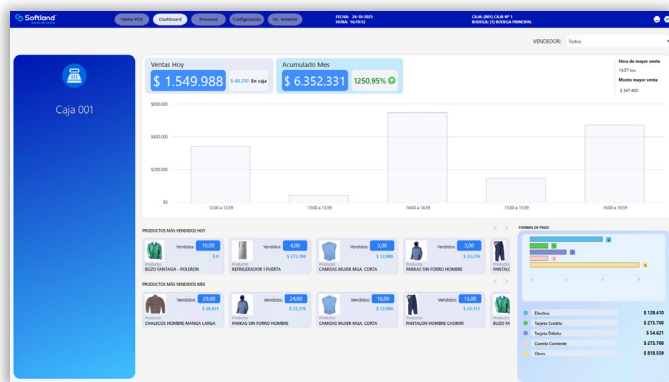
Softland

Venta POS | Dashboard | Procesos | Configuración | Vs. Anterior

FECHA: 24-10-2023
HORA: 16:19:12

CAJA: [001] CAJA Nº 1
BODEGA: [1] BODEGA PRINCIPAL

VENDEDOR: Todos

Caja 001

Ventas Hoy
$ 1.549.988
$ 48.210 En caja

Acumulado Mes
$ 6.352.331
1250.95%

Hora de mayor venta
14:07 hrs

Monto mayor venta
$ 547.400

$600.000
$400.000
$200.000
$0

12:00 a 12:59
13:00 a 13:59
14:00 a 14:59
15:00 a 15:59
16:00 a 16:59

PRODUCTOS MÁS VENDIDOS HOY

Vendidos 10,00
$ 0
Producto
BUZO FANTASIA - POLERON

Vendidos 4,00
$ 273.700
Producto
REFRIGERADOR 1 PUERTA

Vendidos 3,00
$ 12.000
Producto
CAMISAS MUJER MGA. CORTA

Vendidos 3,00
$ 33.219
Producto
PARKAS SIN FORRO HOMBRE

PANTALO

PRODUCTOS MÁS VENDIDOS MES

Vendidos 29,00
$ 50.823
Producto
CHALECOS HOMBRE MANGA LARGA

Vendidos 24,00
$ 33.278
Producto
PARKAS SIN FORRO HOMBRE

Vendidos 16,00
$ 12.000
Producto
CAMISAS MUJER MGA. CORTA

Vendidos 13,00
$ 34.333
Producto
PANTALON HOMBRE CASIMIR

BUZO FA

FORMAS DE PAGO

Efectivo $ 129.410
Tarjeta Crédito $ 273.700
Tarjeta Débito $ 54.621
Cuenta Corriente $ 273.700
Otros $ 818.559